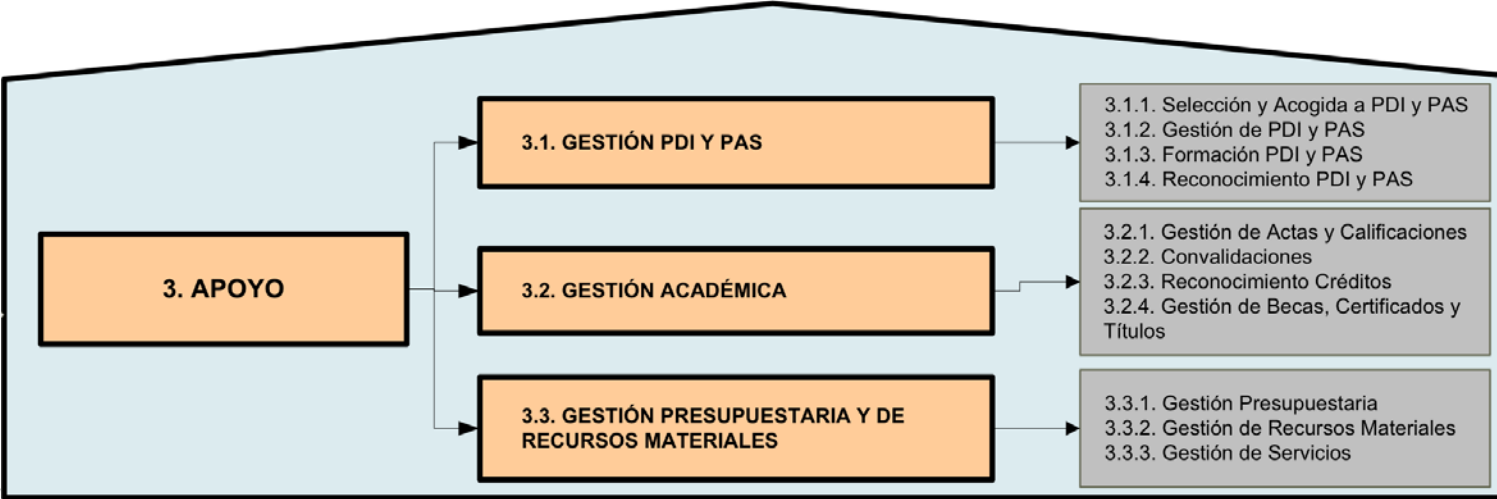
3. APOYO

3.1. GESTIÓN PDI Y PAS

3.1.1. Selección y Acogida a PDI y PAS
3.1.2. Gestión de PDI y PAS
3.1.3. Formación PDI y PAS
3.1.4. Reconocimiento PDI y PAS

3.2. GESTIÓN ACADÉMICA

3.2.1. Gestión de Actas y Calificaciones
3.2.2. Convalidaciones
3.2.3. Reconocimiento Créditos
3.2.4. Gestión de Becas, Certificados y Títulos

3.3. GESTIÓN PRESUPUESTARIA Y DE RECURSOS MATERIALES

3.3.1. Gestión Presupuestaria
3.3.2. Gestión de Recursos Materiales
3.3.3. Gestión de Servicios